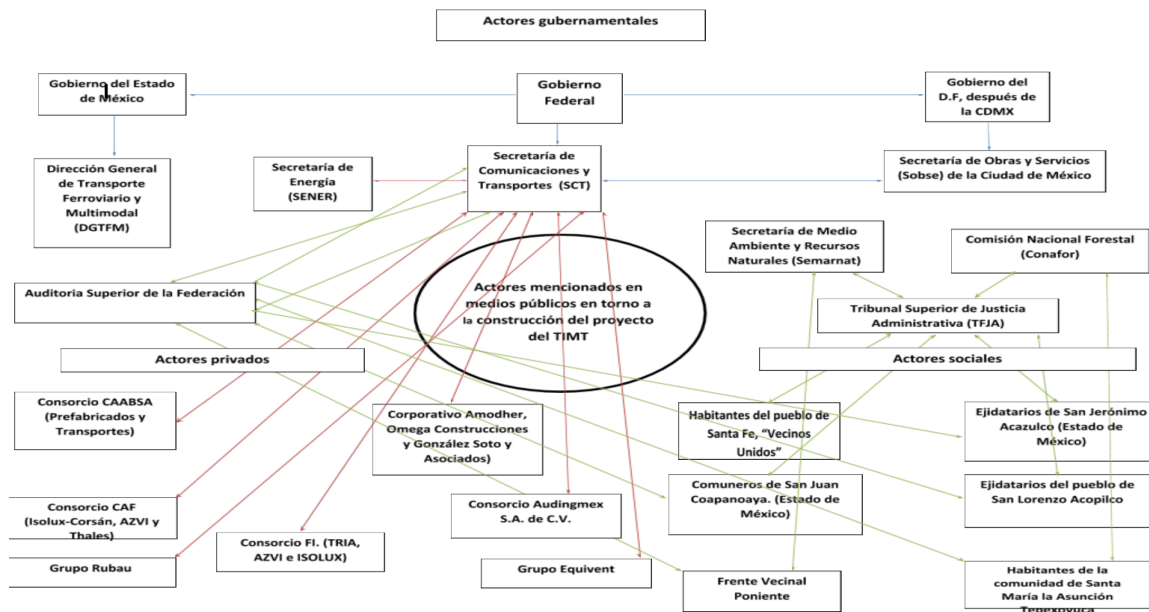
Actores gubernamentales

Gobierno del Estado de México

Gobierno Federal

Gobierno del D.F, después de la CDMX

Dirección General de Transporte Ferroviario y Multimodal (DGTFM)

Secretaría de Energía (SENER)

Secretaría de Comunicaciones y Transportes (SCT)

Secretaría de Obras y Servicios (Sobse) de la Ciudad de México

Secretaría de Medio Ambiente y Recursos Naturales (Semarnat)

Comisión Nacional Forestal (Conafor)

Auditoria Superior de la Federación

Actores mencionados en medios públicos en torno a la construcción del proyecto del TIMT

Tribunal Superior de Justicia Administrativa (TFJA)

Actores privados

Actores sociales

Consorcio CAABSA (Prefabricados y Transportes)

Corporativo Amodher, Omega Construcciones y González Soto y Asociados)

Habitantes del pueblo de Santa Fe, "Vecinos Unidos"

Ejidatarios de San Jerónimo Acazulco (Estado de México)

Consorcio CAF (Isolux-Corsán, AZVI y Thales)

Consorcio Audingmex S.A. de C.V.

Comuneros de San Juan Coapanoaya. (Estado de México)

Ejidatarios del pueblo de San Lorenzo Acopilco

Consorcio FI. (TRIA, AZVI e ISOLUX)

Grupo Rubau

Grupo Equivent

Frente Vecinal Poniente

Habitantes de la comunidad de Santa María la Asunción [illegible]